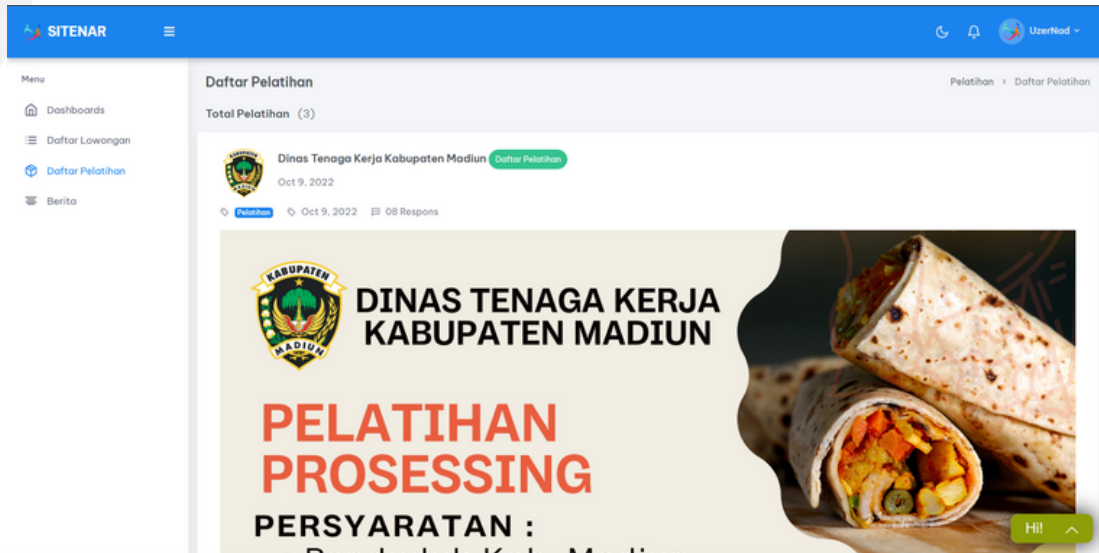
SITENAR

UzerNad

Menu

Dashboards

Daftar Lowongan

Daftar Pelatihan

Berita

Daftar Pelatihan

Pelatihan › Daftar Pelatihan

Total Pelatihan (3)

KABUPATEN MADIUN

Dinas Tenaga Kerja Kabupaten Madiun Daftar Pelatihan

Oct 9, 2022

Pelatihan Oct 9, 2022 08 Respons

KABUPATEN MADIUN

DINAS TENAGA KERJA KABUPATEN MADIUN

PELATIHAN PROSESSING

PERSYARATAN :

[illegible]

Hi!